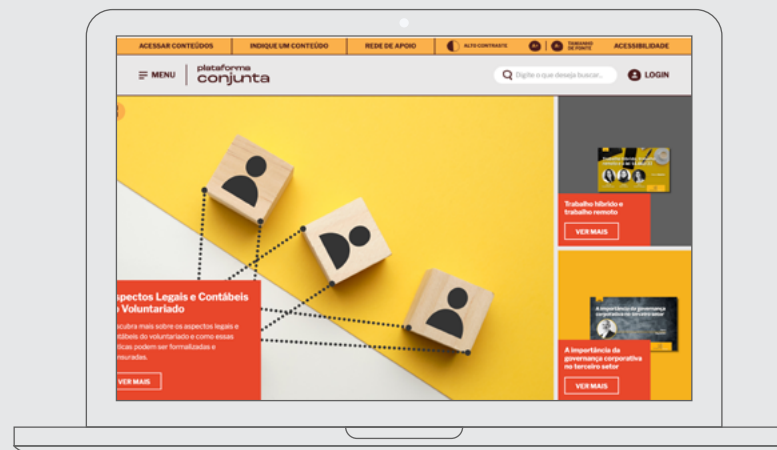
ACESSAR CONTEÚDOS | INDIQUE UM CONTEÚDO | REDE DE APOIO | ALTO CONTRASTE | A+ | A- | TAMANHO DE FONTE | ACESSIBILIDADE

MENU plataforma conjunta

Digite o que deseja buscar...

LOGIN

spectos Legais e Contábeis o Voluntariado

scubra mais sobre os aspectos legais e tábeis do voluntariado e como essas ticas podem ser formalizadas e nsuradas.

VER MAIS

Trabalho híbrido e trabalho remoto

VER MAIS

A importância da governança corporativa no terceiro setor

A importância da governança corporativa no terceiro setor

VER MAIS